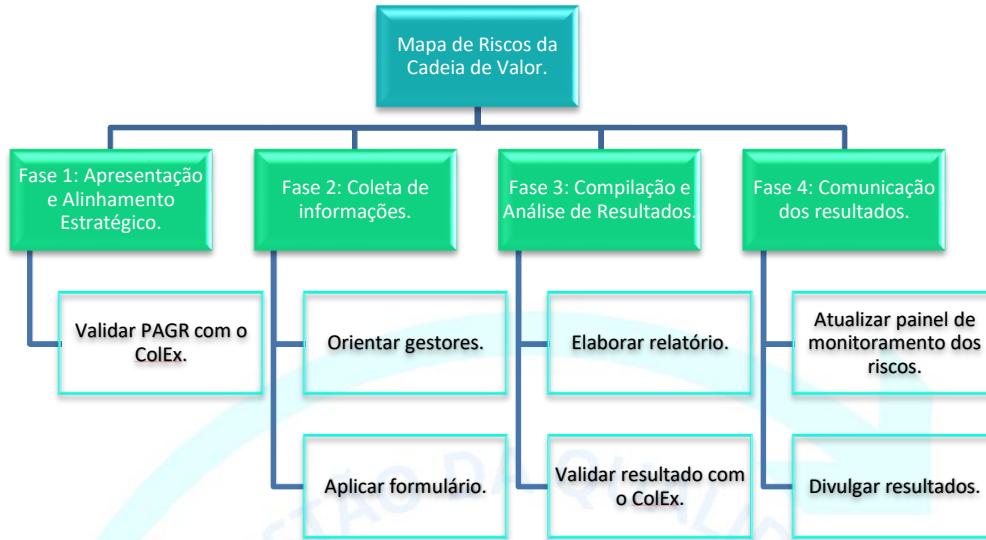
Mapa de Riscos da Cadeia de Valor.

Fase 1: Apresentação e Alinhamento Estratégico.

Validar PAGR com o ColEx.

Fase 2: Coleta de informações.

Orientar gestores.

Aplicar formulário.

Fase 3: Compilação e Análise de Resultados.

Elaborar relatório.

Validar resultado com o ColEx.

Fase 4: Comunicação dos resultados.

Atualizar painel de monitoramento dos riscos.

Divulgar resultados.